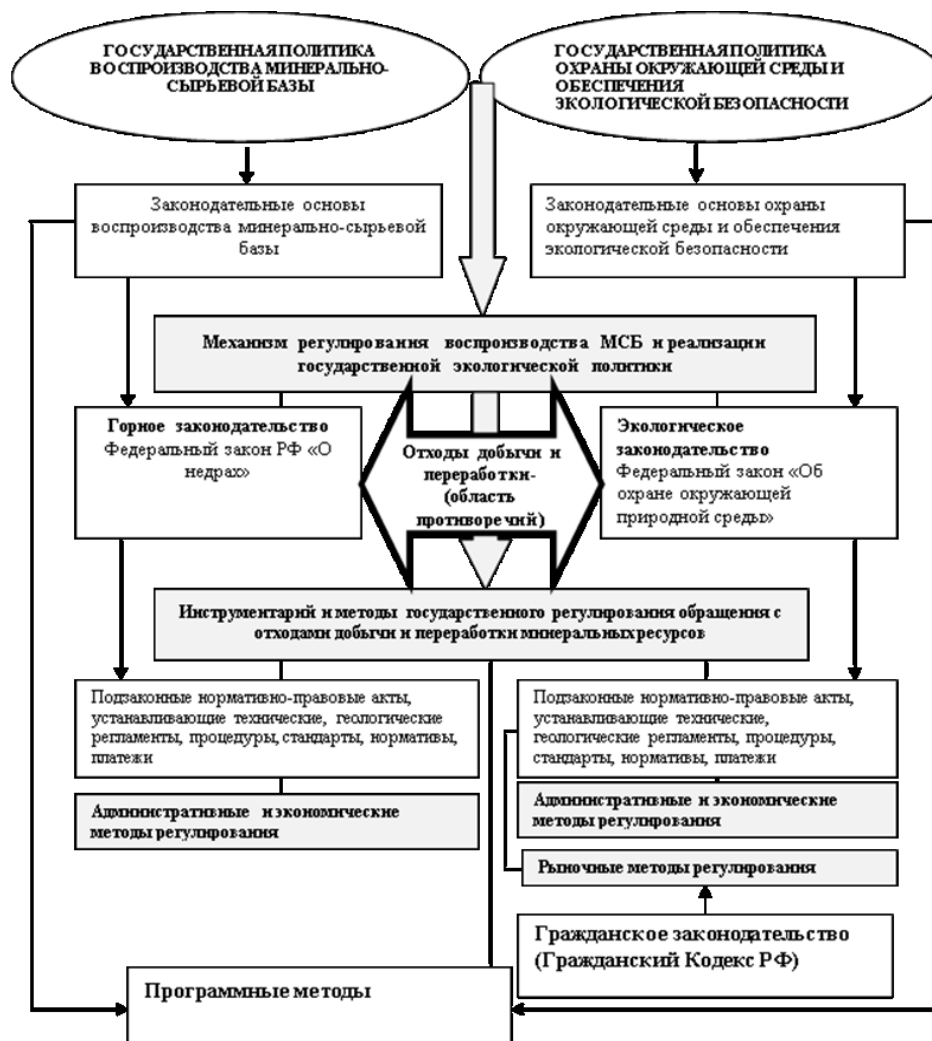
ГОСУДАРСТВЕННАЯ ПОЛИТИКА ВОСПРОИЗВОДСТВА МИНЕРАЛЬНО-СЫРЬЕВОЙ БАЗЫ

ГОСУДАРСТВЕННАЯ ПОЛИТИКА ОХРАНЫ ОКРУЖАЮЩЕЙ СРЕДЫ И ОБЕСПЕЧЕНИЯ ЭКОЛОГИЧЕСКОЙ БЕЗОПАСНОСТИ

Законодательные основы воспроизводства минерально-сырьевой базы

Законодательные основы охраны окружающей среды и обеспечения экологической безопасности

Механизм регулирования воспроизводства МСБ и реализации государственой экологической политики

Горное законодательство Федеральный закон РФ «О недрах»

Отходы добычи и переработки- (область противоречий)

Экологическое законодательство Федеральный закон «Об охране окружающей природной среды»

Инструментарий и методы государстенного регулирования обращения с отходами добычи и переработки минеральных ресурсов

Подзаконные нормативно-правовые акты, устанавливающие технические, геологические регламенты, процедуры, стандарты, нормативы, платежи

Подзаконные нормативно-правовые акты, устанавливающие технические, геологические регламенты, процедуры, стандарты, нормативы, платежи

Административные и экономические методы регулирования

Административные и экономические методы регулирования

Рыночные методы регулирования

Гражданское законодательство (Гражданский Кодекс РФ)

Программные методы